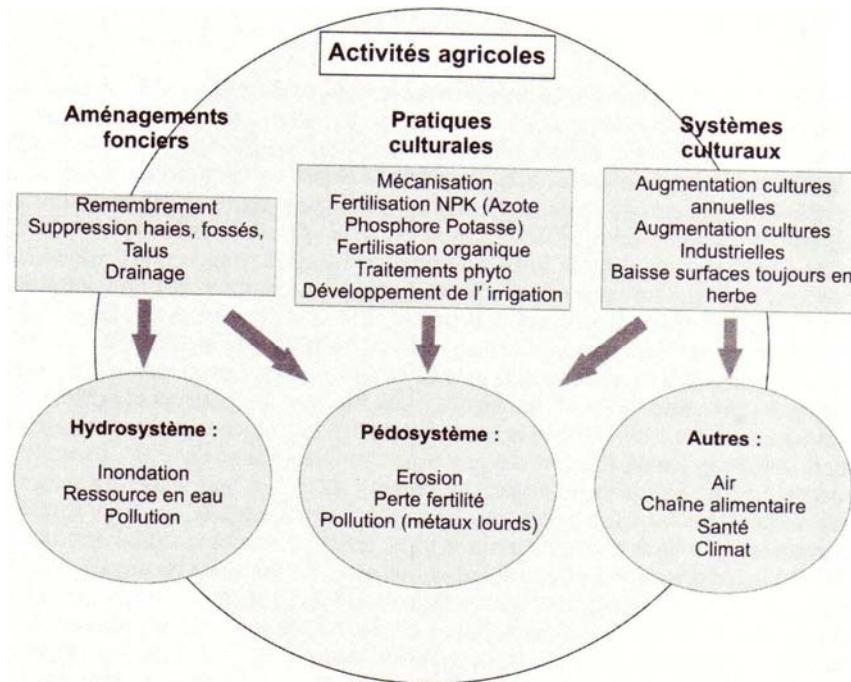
Activités agricoles

Aménagements fonciers

Remembrement
Suppression haies, fossés, Talus
Drainage

Pratiques culturales

Mécanisation
Fertilisation NPK (Azote Phosphore Potasse)
Fertilisation organique
Traitements phyto
Développement de l' irrigation

Systèmes culturaux

Augmentation cultures annuelles
Augmentation cultures Industrielles
Baisse surfaces toujours en herbe

Hydrosystème :

Inondation
Ressource en eau
Pollution

Pédosystème :

Erosion
Perte fertilité
Pollution (métaux lourds)

Autres :

Air
Chaîne alimentaire
Santé
Climat